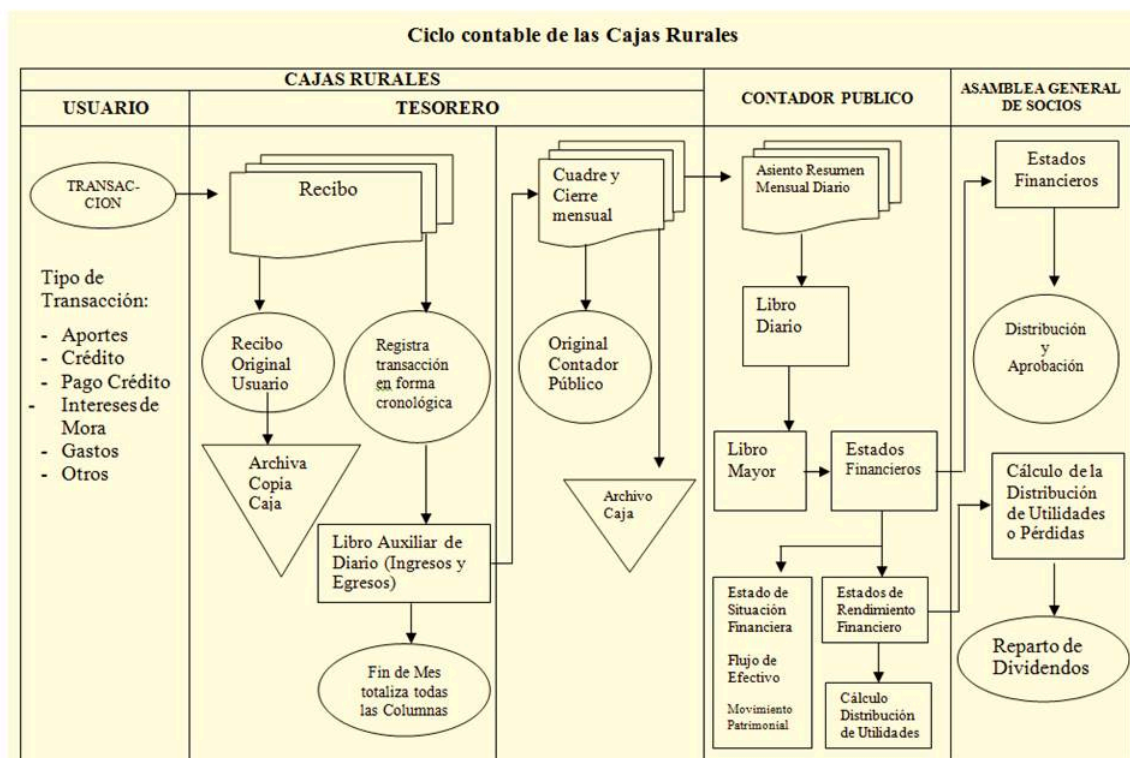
Ciclo contable de las Cajas Rurales

CAJAS RURALES

USUARIO

TESORERO

CONTADOR PUBLICO

ASAMBLEA GENERAL DE SOCIOS

TRANSAC-CION

Tipo de Transacción:
- Aportes
- Crédito
- Pago Crédito
- Intereses de Mora
- Gastos
- Otros

Recibo

Recibo Original Usuario

Archiva Copia Caja

Registra transacción en forma cronológica

Libro Auxiliar de Diario (Ingresos y Egresos)

Fin de Mes totaliza todas las Columnas

Cuadre y Cierre mensual

Original Contador Público

Archivo Caja

Asiento Resumen Mensual Diario

Libro Diario

Libro Mayor

Estados Financieros

Estado de Situación Financiera

Flujo de Efectivo

Movimiento Patrimonial

Estados de Rendimiento Financiero

Cálculo Distribución de Utilidades

Estados Financieros

Distribución y Aprobación

Cálculo de la Distribución de Utilidades o Pérdidas

Reparto de Dividendos